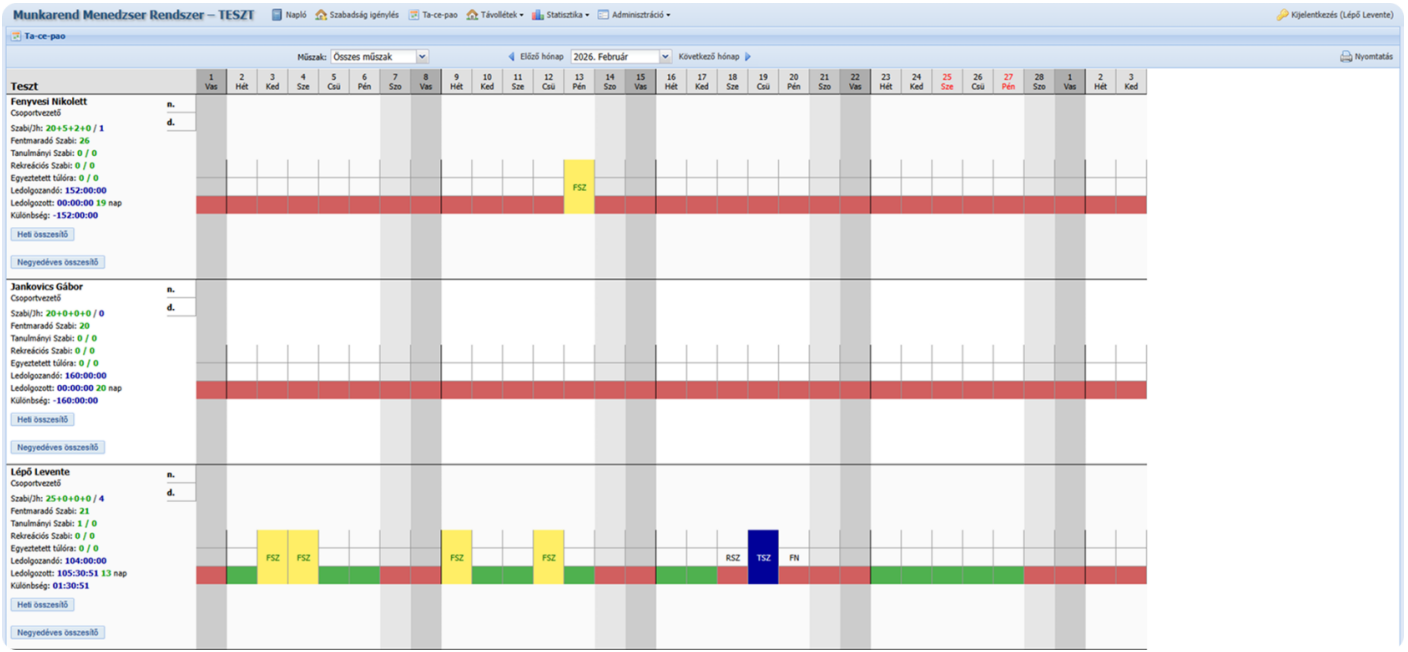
Munkarend Menedzser Rendszer – TESZT Napló Szabadság igénylés Ta-ce-pao Távollétek Statisztika Adminisztráció Kijelentkezés (Lépő Levente)

Ta-ce-pao

Műszak: Összes műszak Előző hónap 2026. Február Következő hónap Nyomtatás

| Teszt | | 1 Vas | 2 Hét | 3 Ked | 4 Sze | 5 Csü | 6 Pén | 7 Szo | 8 Vas | 9 Hét | 10 Ked | 11 Sze | 12 Csü | 13 Pén | 14 Szo | 15 Vas | 16 Hét | 17 Ked | 18 Sze | 19 Csü | 20 Pén | 21 Szo | 22 Vas | 23 Hét | 24 Ked | 25 Sze | 26 Csü | 27 Pén | 28 Szo | 1 Vas | 2 Hét | 3 Ked |
|---|---|---|---|---|---|---|---|---|---|---|---|---|---|---|---|---|---|---|---|---|---|---|---|---|---|---|---|---|---|---|---|---|
| Fenyvesi Nikolett Csoportvezető Szabi/Jh: 20+5+2+0 / 1 Fentmaradó Szabi: 26 Tanulmányi Szabi: 0 / 0 Rekreációs Szabi: 0 / 0 Egyeztetett túlóra: 0 / 0 Ledolgozandó: 152:00:00 Ledolgozott: 00:00:00 19 nap Különbség: -152:00:00 Heti összesítő Negyedéves összesítő | n. d. | | | | | | | | | | | | | FSZ | | | | | | | | | | | | | | | | | | |
| Jankovics Gábor Csoportvezető Szabi/Jh: 20+0+0+0 / 0 Fentmaradó Szabi: 20 Tanulmányi Szabi: 0 / 0 Rekreációs Szabi: 0 / 0 Egyeztetett túlóra: 0 / 0 Ledolgozandó: 160:00:00 Ledolgozott: 00:00:00 20 nap Különbség: -160:00:00 Heti összesítő Negyedéves összesítő | n. d. | | | | | | | | | | | | | | | | | | | | | | | | | | | | | | | |
| Lépő Levente Csoportvezető Szabi/Jh: 25+0+0+0 / 4 Fentmaradó Szabi: 21 Tanulmányi Szabi: 1 / 0 Rekreációs Szabi: 0 / 0 Egyeztetett túlóra: 0 / 0 Ledolgozandó: 104:00:00 Ledolgozott: 105:30:51 13 nap Különbség: 01:30:51 Heti összesítő Negyedéves összesítő | n. d. | | | FSZ | FSZ | | | | | FSZ | | | FSZ | | | | | | RSZ | TSZ | FN | | | | | | | | | | | |